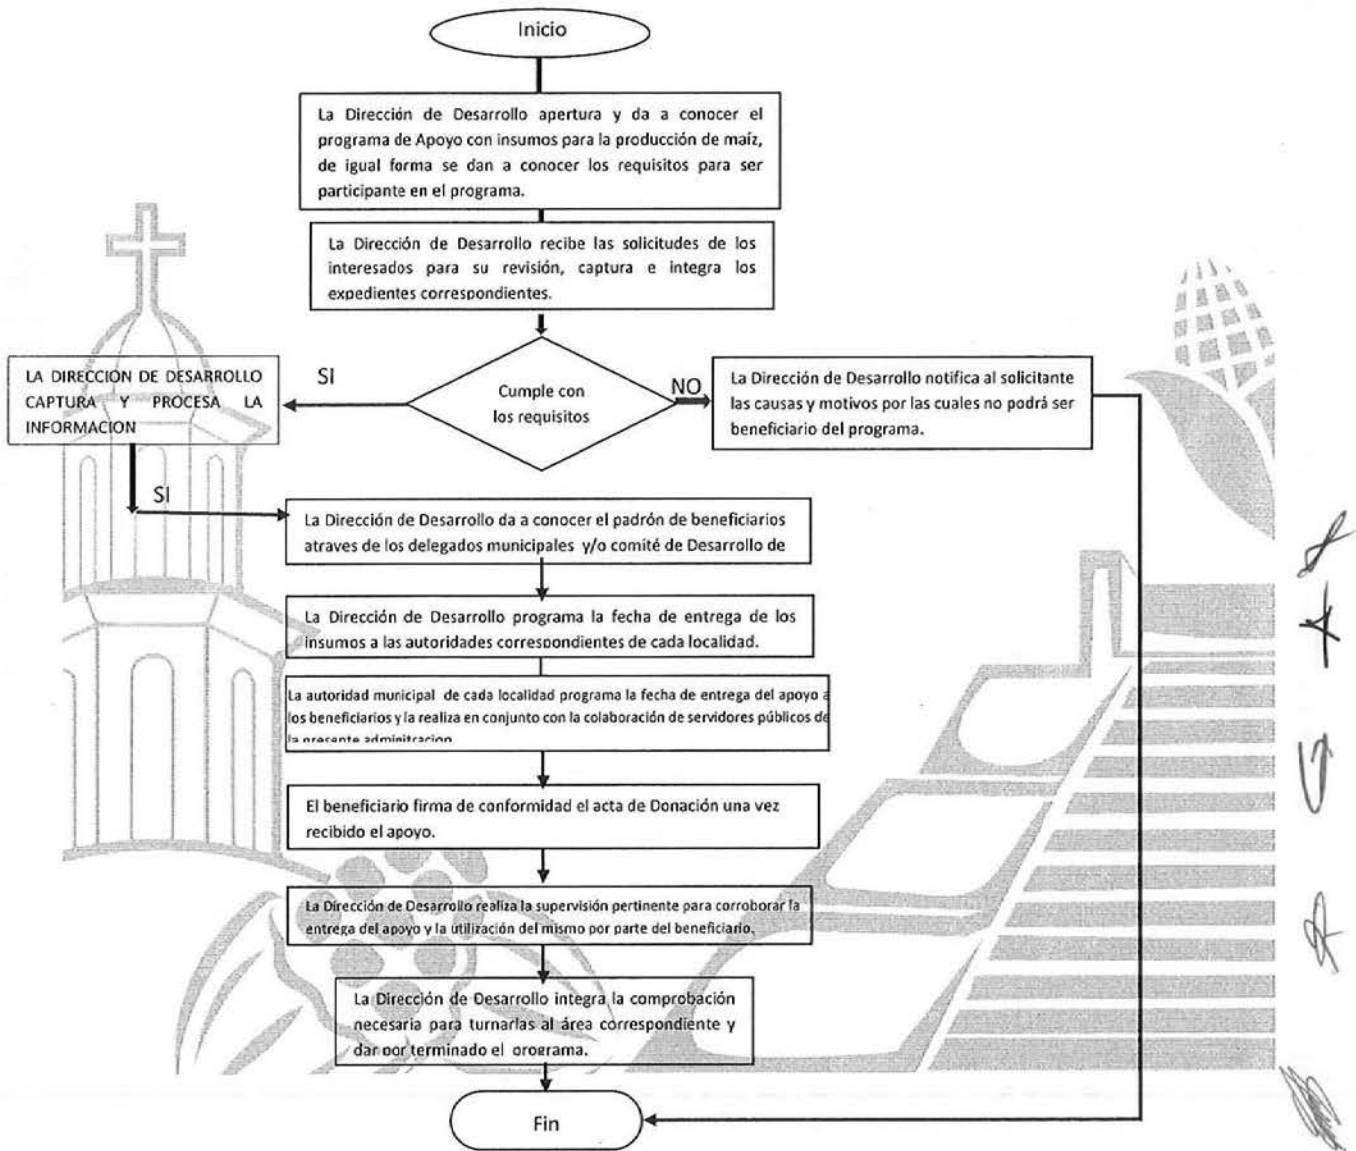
Inicio

La Dirección de Desarrollo apertura y da a conocer el programa de Apoyo con insumos para la producción de maíz, de igual forma se dan a conocer los requisitos para ser participante en el programa.

La Dirección de Desarrollo recibe las solicitudes de los interesados para su revisión, captura e integra los expedientes correspondientes.

Cumple con los requisitos

SI

LA DIRECCION DE DESARROLLO CAPTURA Y PROCESA LA INFORMACION

NO

La Dirección de Desarrollo notifica al solicitante las causas y motivos por las cuales no podrá ser beneficiario del programa.

SI

La Dirección de Desarrollo da a conocer el padrón de beneficiarios atraves de los delegados municipales y/o comité de Desarrollo de

La Dirección de Desarrollo programa la fecha de entrega de los insumos a las autoridades correspondientes de cada localidad.

La autoridad municipal de cada localidad programa la fecha de entrega del apoyo a los beneficiarios y la realiza en conjunto con la colaboración de servidores públicos de la presente adminitracion

El beneficiario firma de conformidad el acta de Donación una vez recibido el apoyo.

La Dirección de Desarrollo realiza la supervisión pertinente para corroborar la entrega del apoyo y la utilización del mismo por parte del beneficiario.

La Dirección de Desarrollo integra la comprobación necesaria para turnarlas al área correspondiente y dar por terminado el programa.

Fin